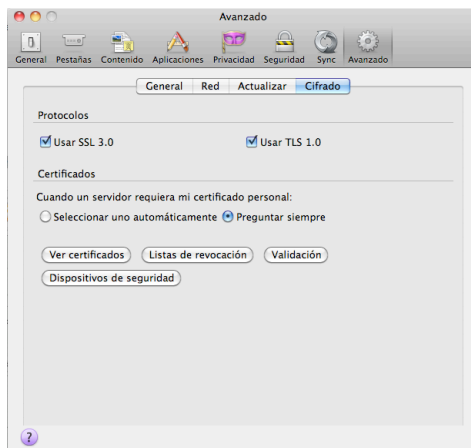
Avanzado

General Pestañas Contenido Aplicaciones Privacidad Seguridad Sync Avanzado

General Red Actualizar Cifrado

Protocolos

Usar SSL 3.0

Usar TLS 1.0

Certificados

Cuando un servidor requiera mi certificado personal:

Seleccionar uno automáticamente

Preguntar siempre

Ver certificados

Listas de revocación

Validación

Dispositivos de seguridad

?